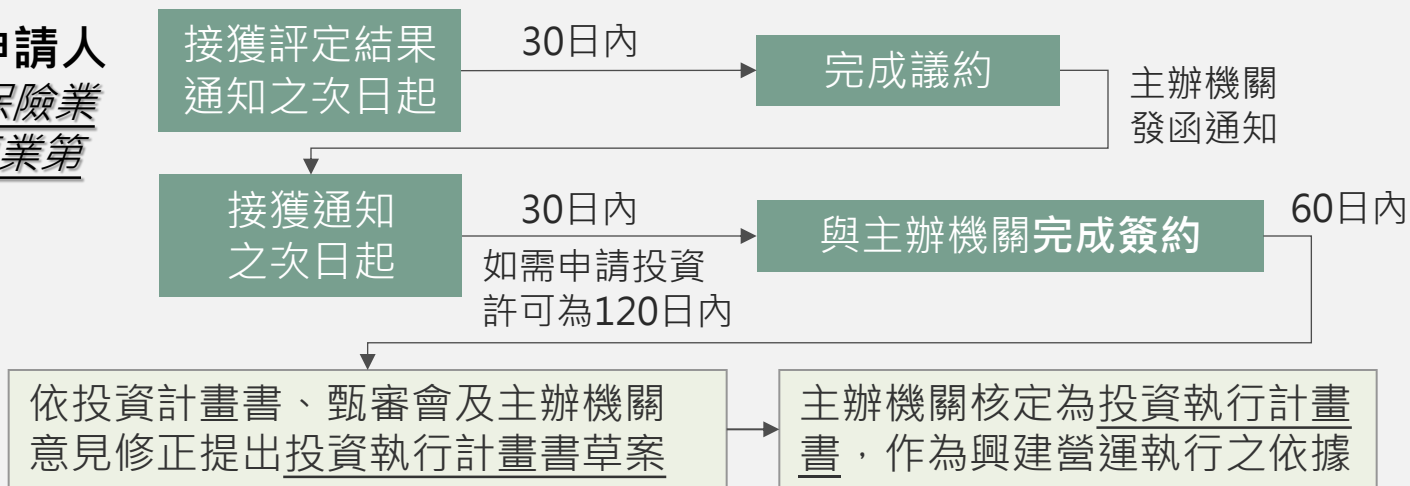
申請人
保險業
業第

接獲評定結果通知之次日起

30日內

完成議約

主辦機關發函通知

接獲通知之次日起

30日內

如需申請投資許可為120日內

與主辦機關完成簽約

60日內

依投資計畫書、甄審會及主辦機關意見修正提出投資執行計畫書草案

主辦機關核定為投資執行計畫書，作為興建營運執行之依據